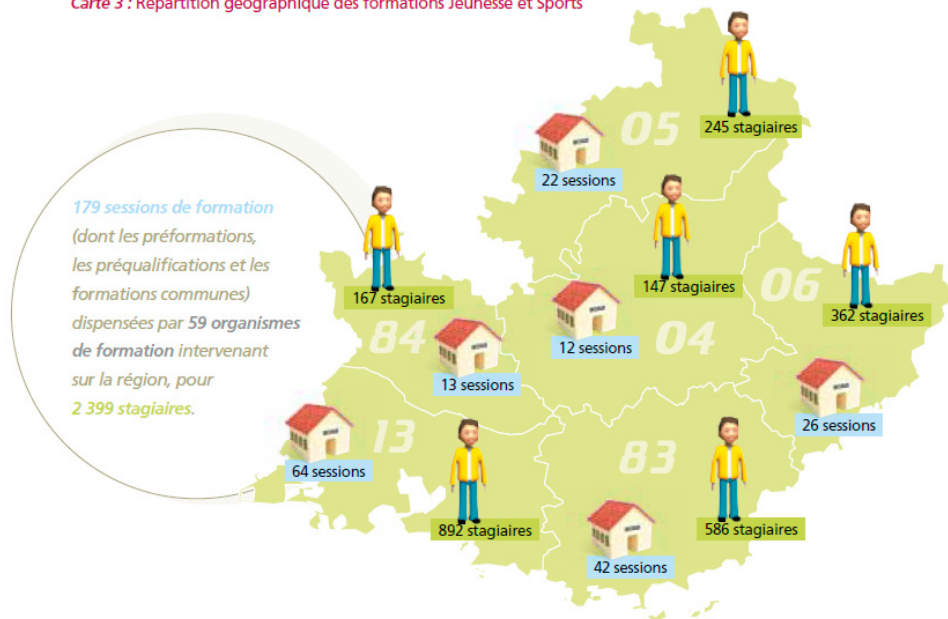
Carte 3 : Répartition géographique des formations Jeunesse et Sports

179 sessions de formation (dont les préformations, les préqualifications et les formations communes) dispensées par 59 organismes de formation intervenant sur la région, pour 2 399 stagiaires.

05
245 stagiaires
22 sessions

167 stagiaires
147 stagiaires
06
362 stagiaires
84
12 sessions
04
13 sessions

13
26 sessions
64 sessions
83
892 stagiaires
586 stagiaires
42 sessions